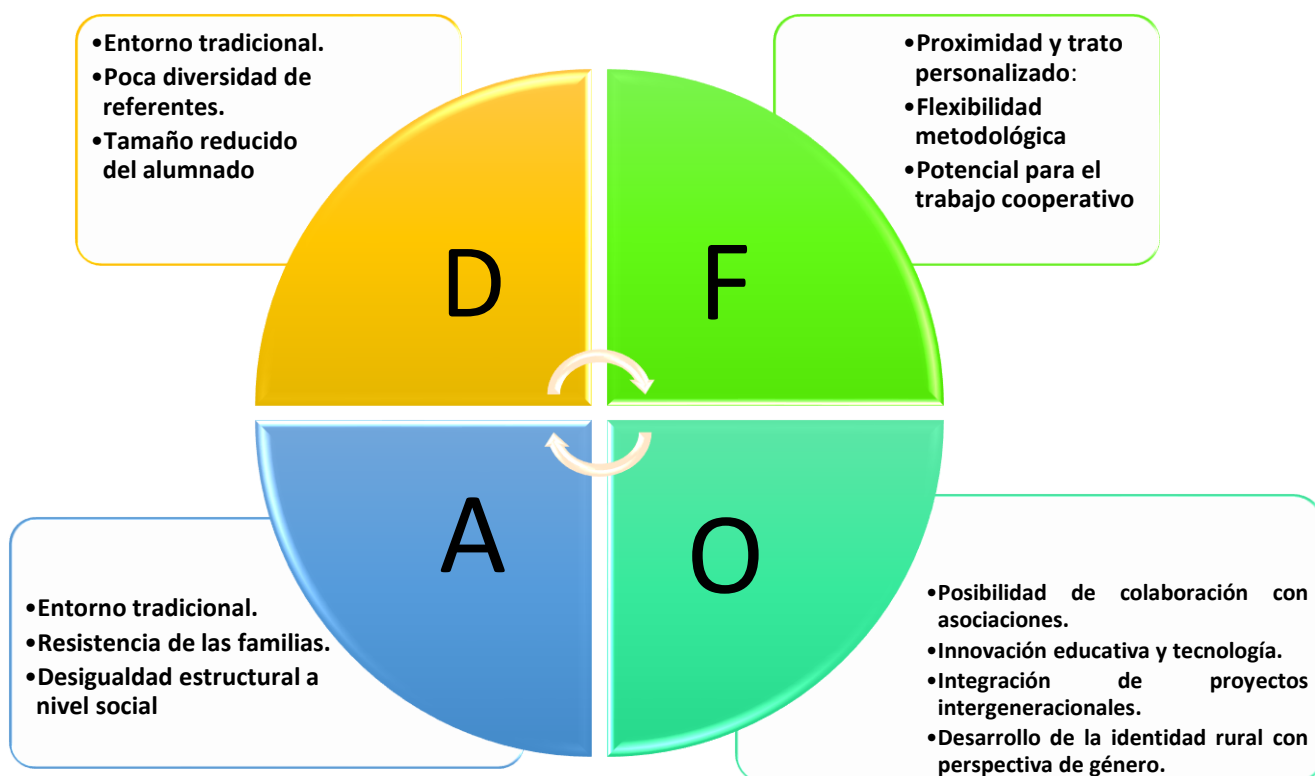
•Entorno tradicional.
•Poca diversidad de referentes.
•Tamaño reducido del alumnado

•Proximidad y trato personalizado:
•Flexibilidad metodológica
•Potencial para el trabajo cooperativo

D

F

A

O

•Entorno tradicional.
•Resistencia de las familias.
•Desigualdad estructural a nivel social

•Posibilidad de colaboración con asociaciones.
•Innovación educativa y tecnología.
•Integración de proyectos intergeneracionales.
•Desarrollo de la identidad rural con perspectiva de género.